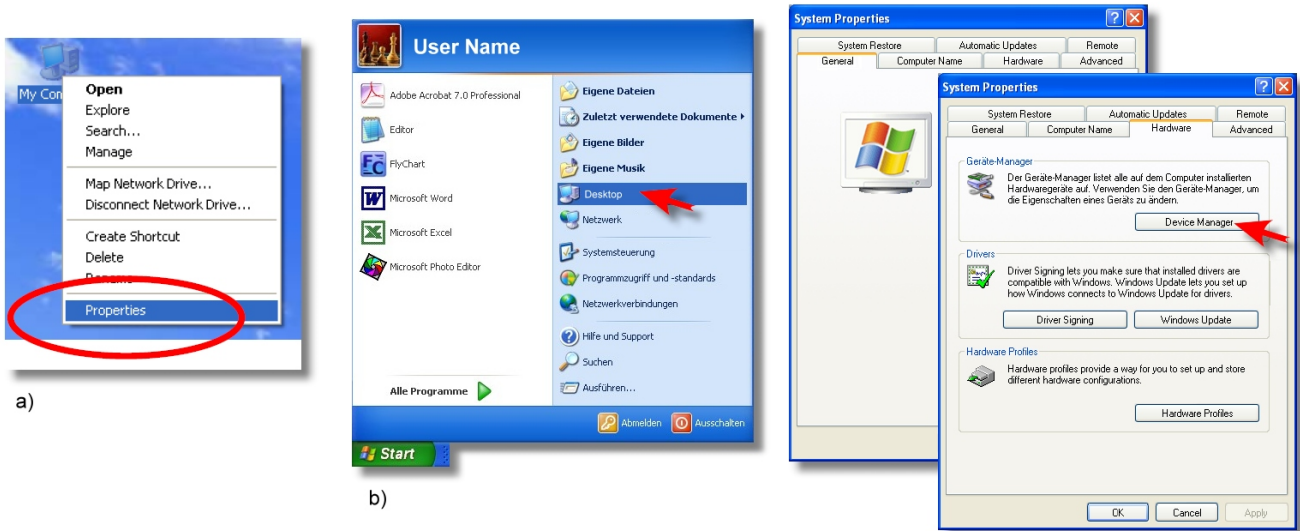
My Com

Open
Explore
Search...
Manage

Map Network Drive...
Disconnect Network Drive...

Create Shortcut
Delete
Rename

Properties

a)

User Name

Adobe Acrobat 7.0 Professional
Editor
FlyChart
Microsoft Word
Microsoft Excel
Microsoft Photo Editor

Alle Programme

Eigene Dateien
Zuletzt verwendete Dokumente
Eigene Bilder
Eigene Musik
Desktop
Netzwerk
Systemsteuerung
Programmzugriff und -standards
Netzwerkverbindungen
Hilfe und Support
Suchen
Ausführen...

Abmelden
Ausschalten

Start

b)

System Properties

System Restore | Automatic Updates | Remote
General | Computer Name | Hardware | Advanced

System Properties

System Restore | Automatic Updates | Remote
General | Computer Name | Hardware | Advanced

Geräte-Manager
Der Geräte-Manager listet alle auf dem Computer installierten Hardwaregeräte auf. Verwenden Sie den Geräte-Manager, um die Eigenschaften eines Geräts zu ändern.

Device Manager

Drivers
Driver Signing lets you make sure that installed drivers are compatible with Windows. Windows Update lets you set up how Windows connects to Windows Update for drivers.

Driver Signing
Windows Update

Hardware Profiles
Hardware profiles provide a way for you to set up and store different hardware configurations.

Hardware Profiles

OK
Cancel
Apply